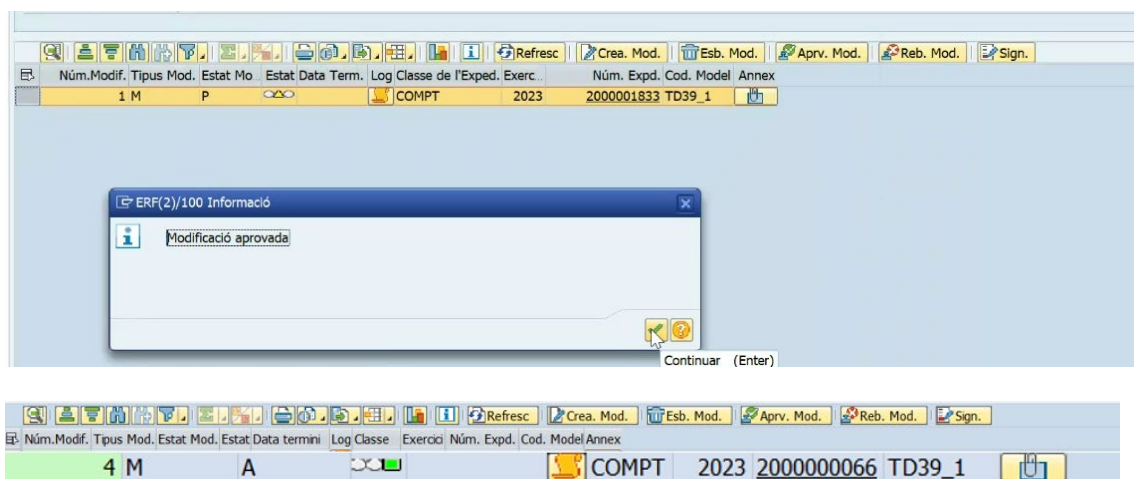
Refresc | Crea. Mod. | Esb. Mod. | Aprv. Mod. | Reb. Mod. | Sign.

| Núm.Modif. | Tipus Mod. | Estat Mo.. | Estat | Data Term. | Log | Classe de l'Exped. | Exerc.. | Núm. Expd. | Cod. Model | Annex |
|---|---|---|---|---|---|---|---|---|---|---|
| 1 | M | P | | | | COMPT | 2023 | 2000001833 | TD39_1 | |

ERF(2)/100 Informació

Modificació aprovada

Continuar (Enter)

Refresc | Crea. Mod. | Esb. Mod. | Aprv. Mod. | Reb. Mod. | Sign.

| Núm.Modif. | Tipus Mod. | Estat Mod. | Estat | Data termini | Log | Classe | Exercici | Núm. Expd. | Cod. Model | Annex |
|---|---|---|---|---|---|---|---|---|---|---|
| 4 | M | A | | | | COMPT | 2023 | 2000000066 | TD39_1 | |